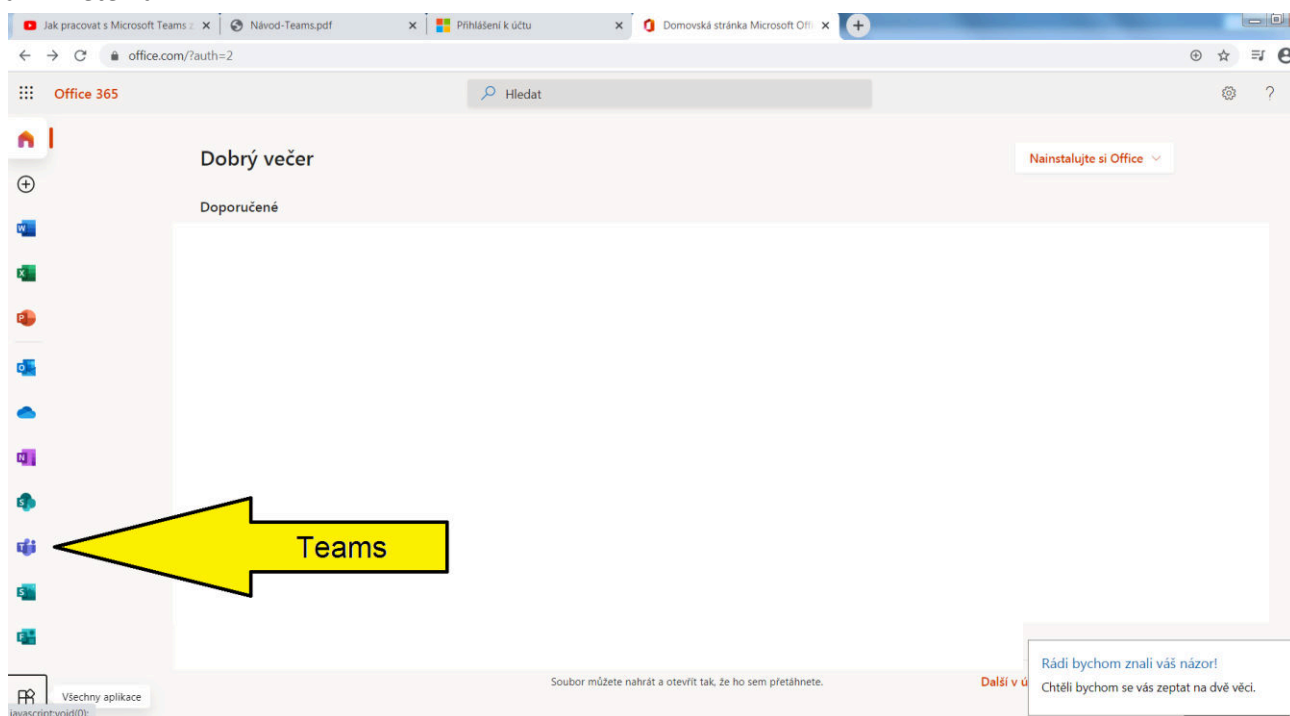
Jak pracovat s Microsoft Teams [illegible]
Návod-Teams.pdf
Přihlášení k účtu
Domovská stránka Microsoft Off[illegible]

office.com/?auth=2

Office 365

Hledat

Dobrý večer

Nainstalujte si Office

Doporučené

Teams

Soubor můžete nahrát a otevřít tak, že ho sem přetáhnete.

Další v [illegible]

Rádi bychom znali váš názor!
Chtěli bychom se vás zeptat na dvě věci.

Všechny aplikace

javascript:void(0);